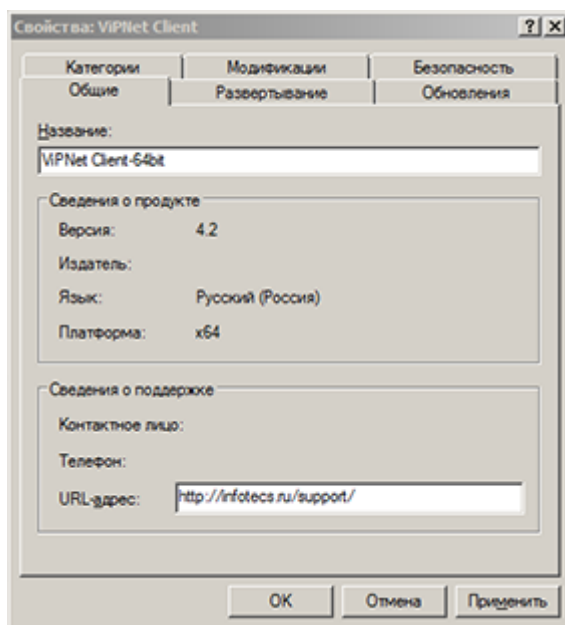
Свойства: ViPNet Client

? X

Категории
Модификации
Безопасность
Общие
Развертывание
Обновления

Название:
ViPNet Client-64bit

Сведения о продукте
Версия: 4.2
Издатель:
Язык: Русский (Россия)
Платформа: x64

Сведения о поддержке
Контактное лицо:
Телефон:
URL-адрес: http://infotecs.ru/support/

OK
Отмена
Применить